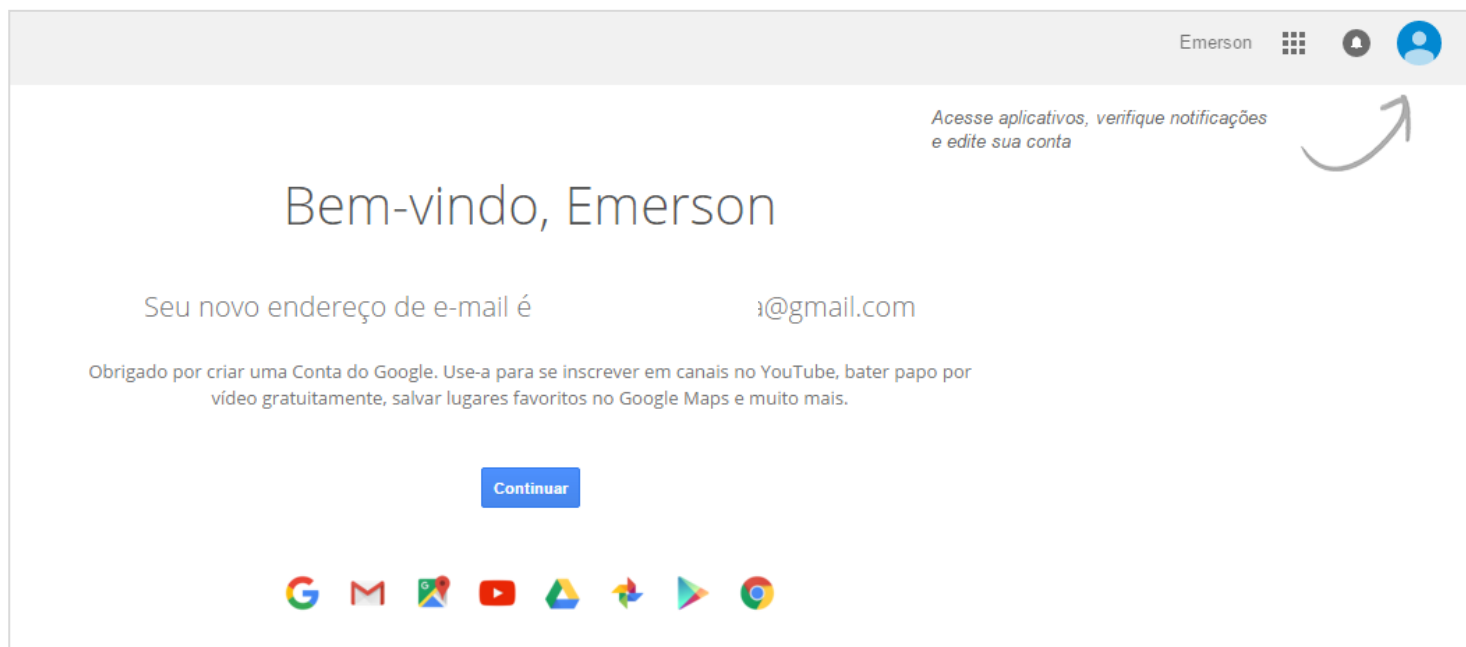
Emerson

Acesse aplicativos, verifique notificações e edite sua conta

Bem-vindo, Emerson

Seu novo endereço de e-mail é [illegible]a@gmail.com

Obrigado por criar uma Conta do Google. Use-a para se inscrever em canais no YouTube, bater papo por vídeo gratuitamente, salvar lugares favoritos no Google Maps e muito mais.

Continuar